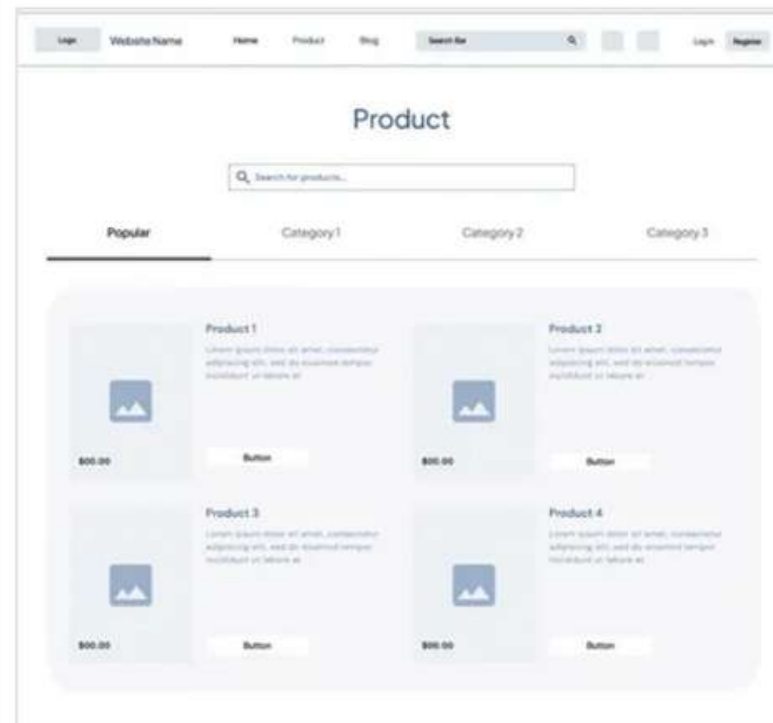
Logo Website Name Home Product Blog Search Bar Login Register

Product

Search for products...

Popular Category 1 Category 2 Category 3

Product 1
Lorem ipsum dolor sit amet, consectetur adipiscing elit, sed do eiusmod tempor incididunt ut labore et
$00.00
Button

Product 2
Lorem ipsum dolor sit amet, consectetur adipiscing elit, sed do eiusmod tempor incididunt ut labore et
$00.00
Button

Product 3
Lorem ipsum dolor sit amet, consectetur adipiscing elit, sed do eiusmod tempor incididunt ut labore et
$00.00
Button

Product 4
Lorem ipsum dolor sit amet, consectetur adipiscing elit, sed do eiusmod tempor incididunt ut labore et
$00.00
Button